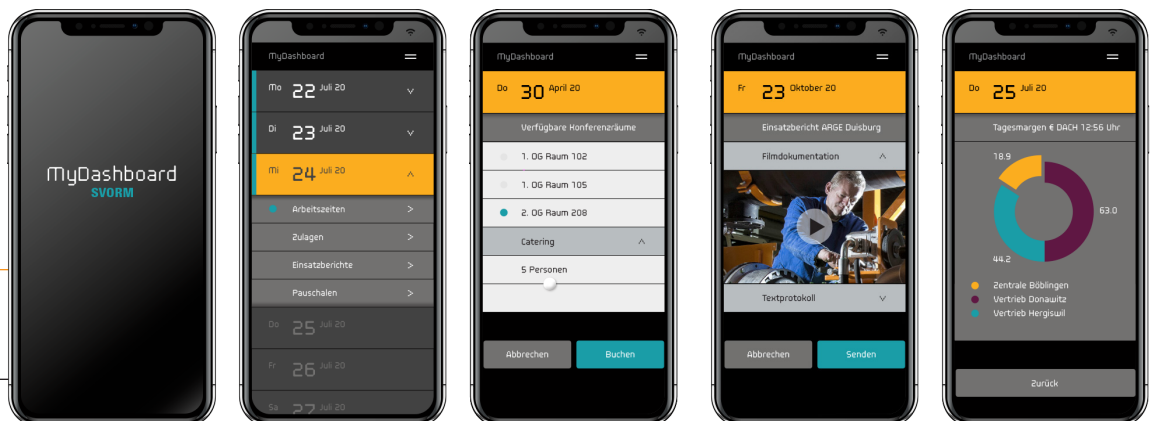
MyDashboard
SVORM

MyDashboard

Mo 22 Juli 20

Di 23 Juli 20

Mi 24 Juli 20

Arbeitszeiten >

Zulagen >

Einsatzberichte >

Pauschalen >

Do 25 Juli 20

Fr 26 Juli 20

Sa 27 Juli 20

MyDashboard

Do 30 April 20

Verfügbare Konferenzräume

1. OG Raum 102

1. OG Raum 105

2. OG Raum 208

Catering

5 Personen

Abbrechen

Buchen

MyDashboard

Fr 23 Oktober 20

Einsatzbericht ARGE Duisburg

Filmdokumentation

Textprotokoll

Abbrechen

Senden

MyDashboard

Do 25 Juli 20

Tagesmargen € DACH 12:56 Uhr

18.9

63.0

44.2

Zentrale Böblingen

Vertrieb Donawitz

Vertrieb Hergiswil

Zurück